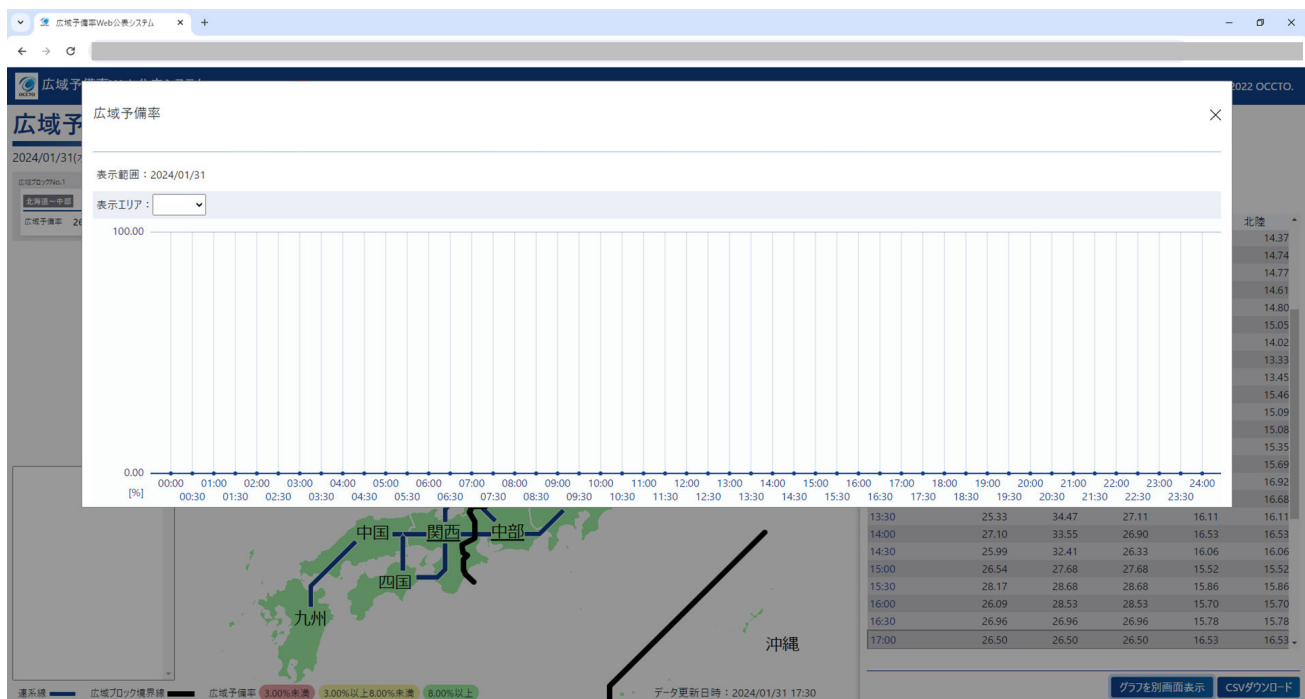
広域予備率Web公表システム

広域予備率

表示範囲：2024/01/31

表示エリア：

100.00

0.00

[%]

00:00 01:00 02:00 03:00 04:00 05:00 06:00 07:00 08:00 09:00 10:00 11:00 12:00 13:00 14:00 15:00 16:00 17:00 18:00 19:00 20:00 21:00 22:00 23:00 24:00

00:30 01:30 02:30 03:30 04:30 05:30 06:30 07:30 08:30 09:30 10:30 11:30 12:30 13:30 14:30 15:30 16:30 17:30 18:30 19:30 20:30 21:30 22:30 23:30

広域予

2024/01/31(

広域ブロックNo.1

北海道～中部

広域予備率 2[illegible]

2022 OCCTO.

北陸

14.37
14.74
14.77
14.61
14.80
15.05
14.02
13.33
13.45
15.46
15.09
15.08
15.35
15.69
16.92
16.68

| | | | | | |
|---|---|---|---|---|---|
| 13:30 | 25.33 | 34.47 | 27.11 | 16.11 | 16.11 |
| 14:00 | 27.10 | 33.55 | 26.90 | 16.53 | 16.53 |
| 14:30 | 25.99 | 32.41 | 26.33 | 16.06 | 16.06 |
| 15:00 | 26.54 | 27.68 | 27.68 | 15.52 | 15.52 |
| 15:30 | 28.17 | 28.68 | 28.68 | 15.86 | 15.86 |
| 16:00 | 26.09 | 28.53 | 28.53 | 15.70 | 15.70 |
| 16:30 | 26.96 | 26.96 | 26.96 | 15.78 | 15.78 |
| 17:00 | 26.50 | 26.50 | 26.50 | 16.53 | 16.53 |

中国 関西 中部 四国 九州 沖縄

連系線 広域ブロック境界線 広域予備率 3.00%未満 3.00%以上8.00%未満 8.00%以上

データ更新日時：2024/01/31 17:30

グラフを別画面表示 CSVダウンロード